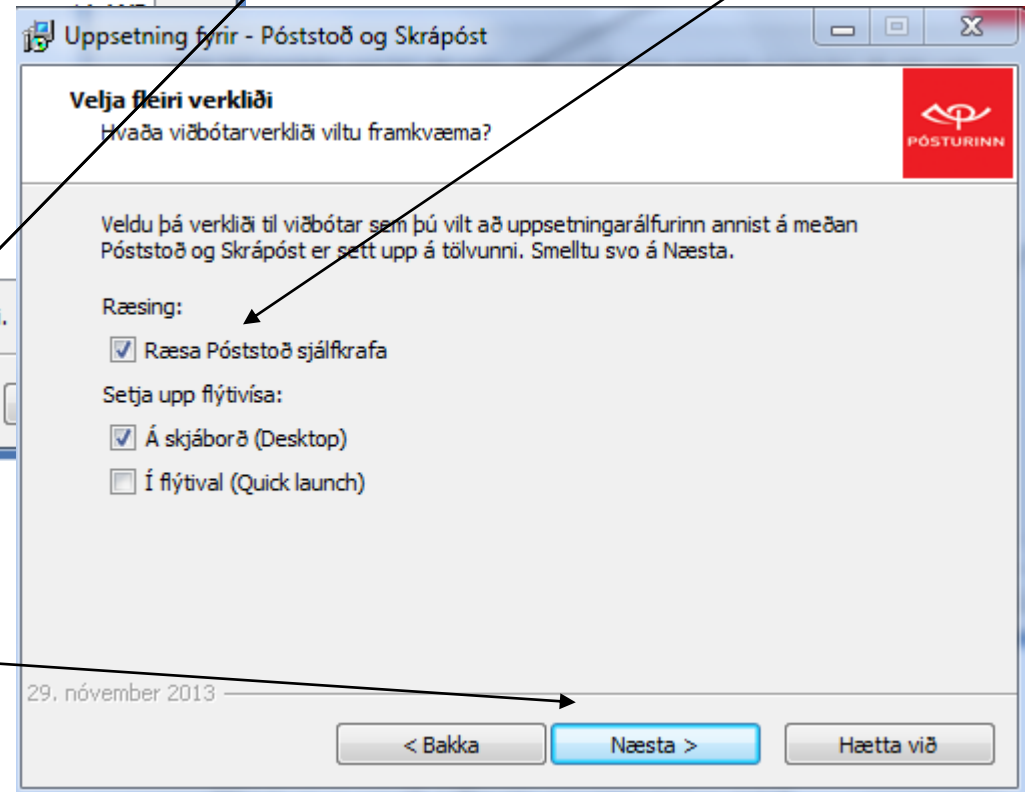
Uppsetning fyrir - Póststoð og Skrápóst

Velja fleiri verkliði
Hvaða viðbótarverkliði viltu framkvæma?

PÓSTURINN

Veldu þá verkliði til viðbótar sem þú vilt að uppsetningarálfurinn annist á meðan Póststoð og Skrápóst er sett upp á tölvunni. Smelltu svo á Næsta.

Ræsing:

Ræsa Póststoð sjálfkrafa

Setja upp flýtivísa:

Á skjáborð (Desktop)

Í flýtival (Quick launch)

29. nóvember 2013

< Bakka

Næsta >

Hætta við